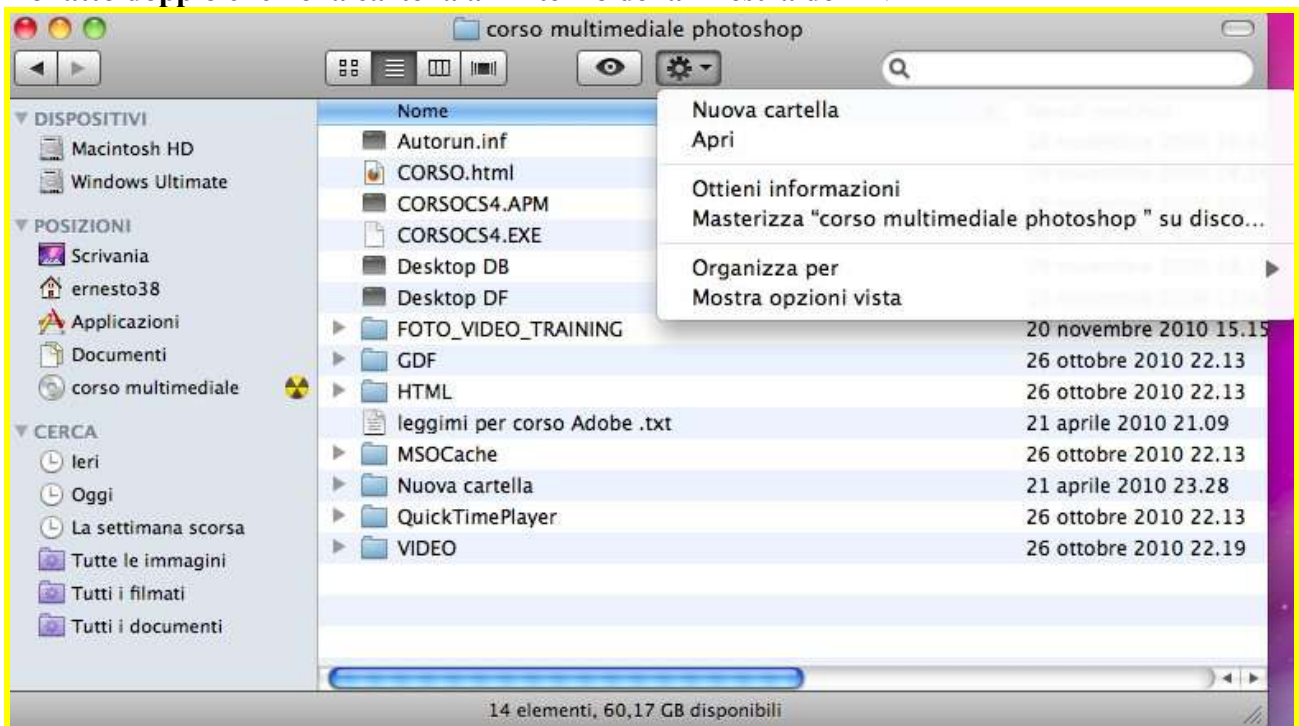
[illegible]

corso multimediale photoshop

DISPOSITIVI
Macintosh HD
Windows Ultimate
POSIZIONI
Scrivania
ernesto38
Applicazioni
Documenti
corso multimediale
CERCA
Ieri
Oggi
La settimana scorsa
Tutte le immagini
Tutti i filmati
Tutti i documenti

Nome
Autorun.inf
CORSO.html
CORSOCS4.APM
CORSOCS4.EXE
Desktop DB
Desktop DF
FOTO_VIDEO_TRAINING 20 novembre 2010 15.15
GDF 26 ottobre 2010 22.13
HTML 26 ottobre 2010 22.13
leggimi per corso Adobe .txt 21 aprile 2010 21.09
MSOCache 26 ottobre 2010 22.13
Nuova cartella 21 aprile 2010 23.28
QuickTimePlayer 26 ottobre 2010 22.13
VIDEO 26 ottobre 2010 22.19

Nuova cartella
Apri
Ottieni informazioni
Masterizza "corso multimediale photoshop " su disco...
Organizza per
Mostra opzioni vista

14 elementi, 60,17 GB disponibili